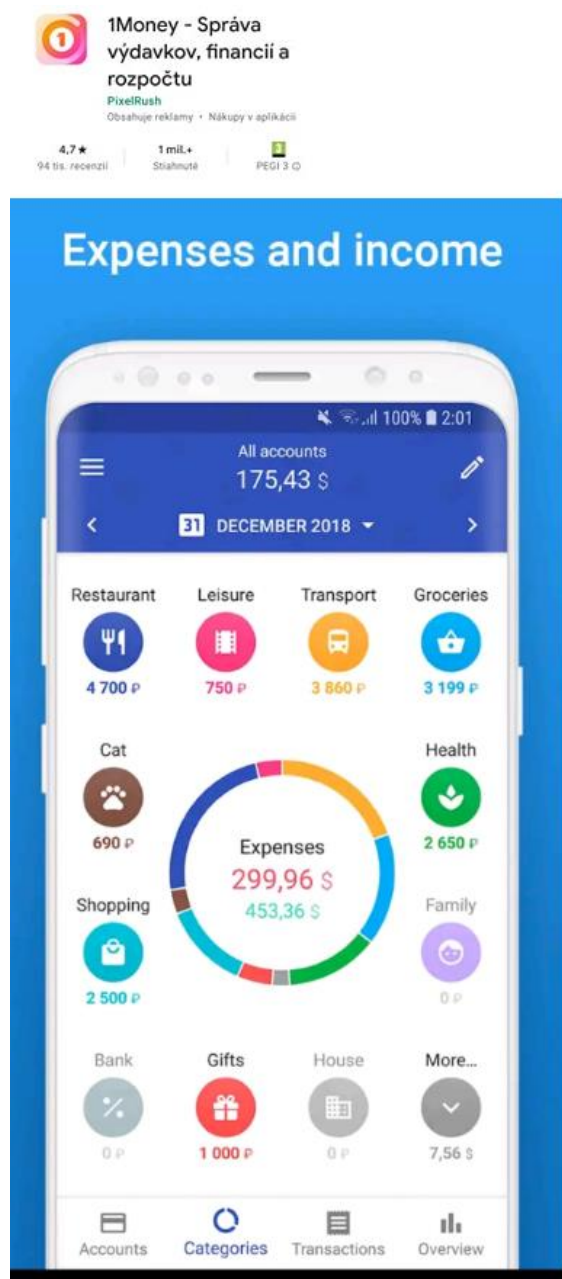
1Money - Správa výdavkov, financií a rozpočtu
PixelRush
Obsahuje reklamy • Nákupy v aplikácii

4,7★
94 tis. recenzií

1 mil.+
Stiahnuté

PEGI 3

Expenses and income

100% 2:01

All accounts
175,43 $

31 DECEMBER 2018

Restaurant
4 700 ₽

Leisure
750 ₽

Transport
3 860 ₽

Groceries
3 199 ₽

Cat
690 ₽

Health
2 650 ₽

Expenses
299,96 $
453,36 $

Shopping
2 500 ₽

Family
0 ₽

Bank
0 ₽

Gifts
1 000 ₽

House
0 ₽

More...
7,56 $

Accounts
Categories
Transactions
Overview